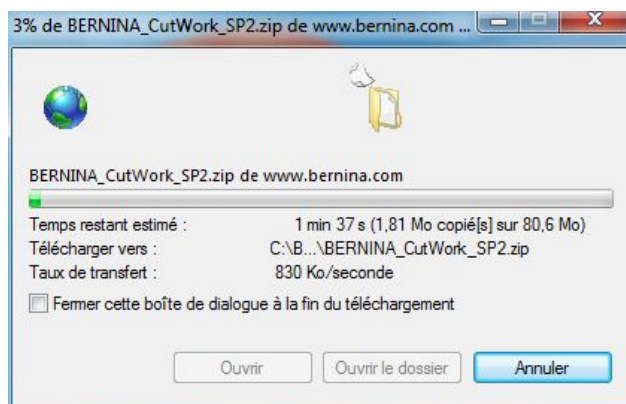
3% de BERNINA_CutWork_SP2.zip de www.bernina.com ...

BERNINA_CutWork_SP2.zip de www.bernina.com

Temps restant estimé : 1 min 37 s (1,81 Mo copié[s] sur 80,6 Mo)
Télécharger vers : C:\B...\BERNINA_CutWork_SP2.zip
Taux de transfert : 830 Ko/seconde

Fermer cette boîte de dialogue à la fin du téléchargement

Ouvrir
Ouvrir le dossier
Annuler